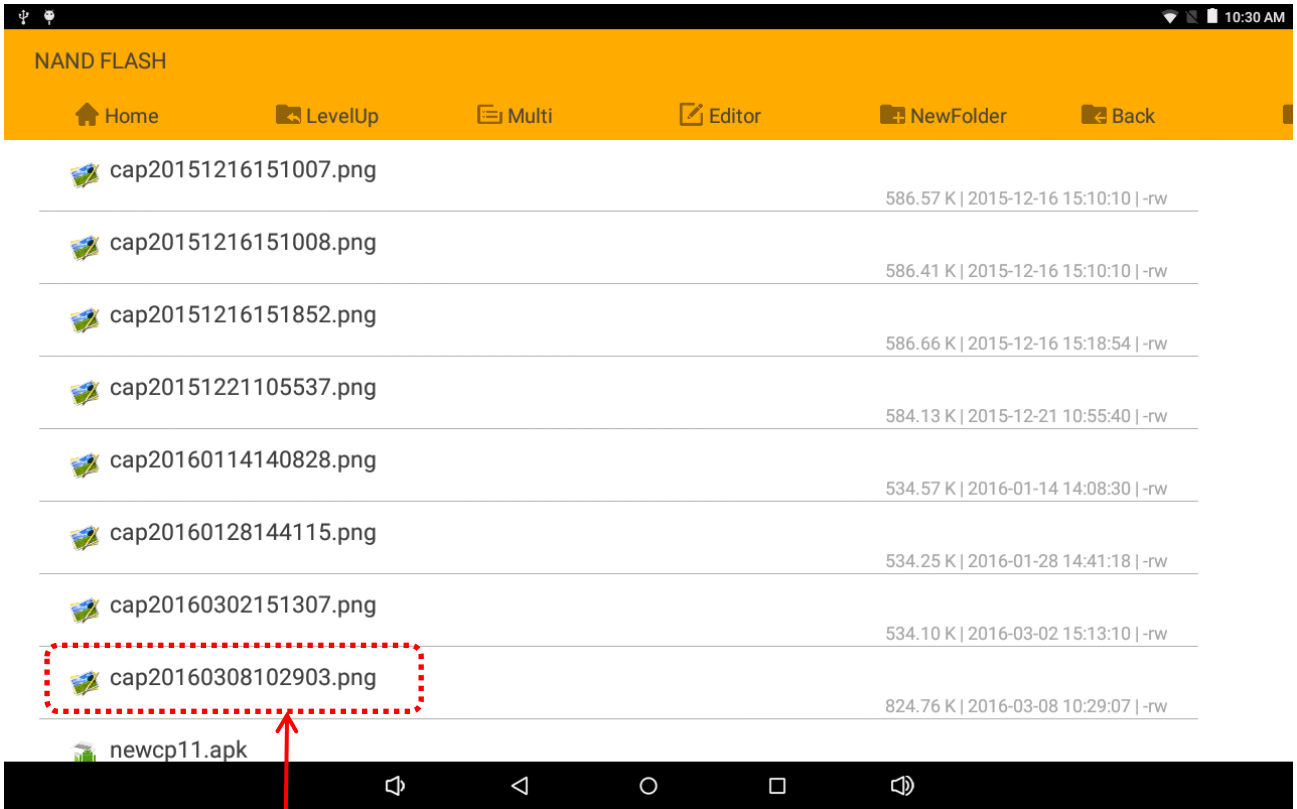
10:30 AM

NAND FLASH

Home LevelUp Multi Editor NewFolder Back

cap20151216151007.png
586.57 K | 2015-12-16 15:10:10 | -rw

cap20151216151008.png
586.41 K | 2015-12-16 15:10:10 | -rw

cap20151216151852.png
586.66 K | 2015-12-16 15:18:54 | -rw

cap20151221105537.png
584.13 K | 2015-12-21 10:55:40 | -rw

cap20160114140828.png
534.57 K | 2016-01-14 14:08:30 | -rw

cap20160128144115.png
534.25 K | 2016-01-28 14:41:18 | -rw

cap20160302151307.png
534.10 K | 2016-03-02 15:13:10 | -rw

cap20160308102903.png
824.76 K | 2016-03-08 10:29:07 | -rw

newcp11.apk